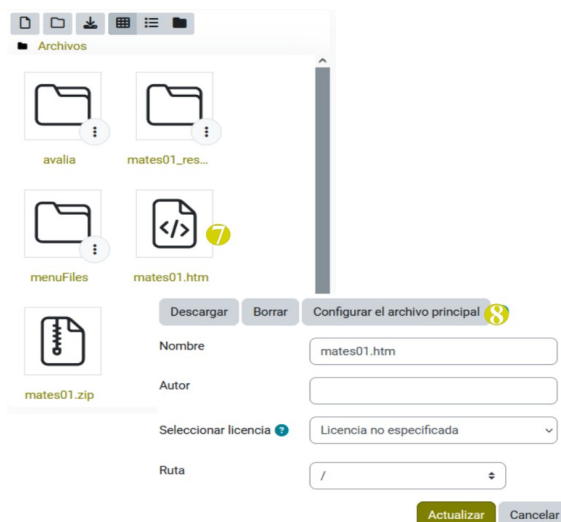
Archivos

avalia

mates01_res...

menuFiles

mates01.htm

7

mates01.zip

Descargar Borrar Configurar el archivo principal 8

Nombre
mates01.htm

Autor

Seleccionar licencia
Licencia no especificada

Ruta
/

Actualizar Cancelar